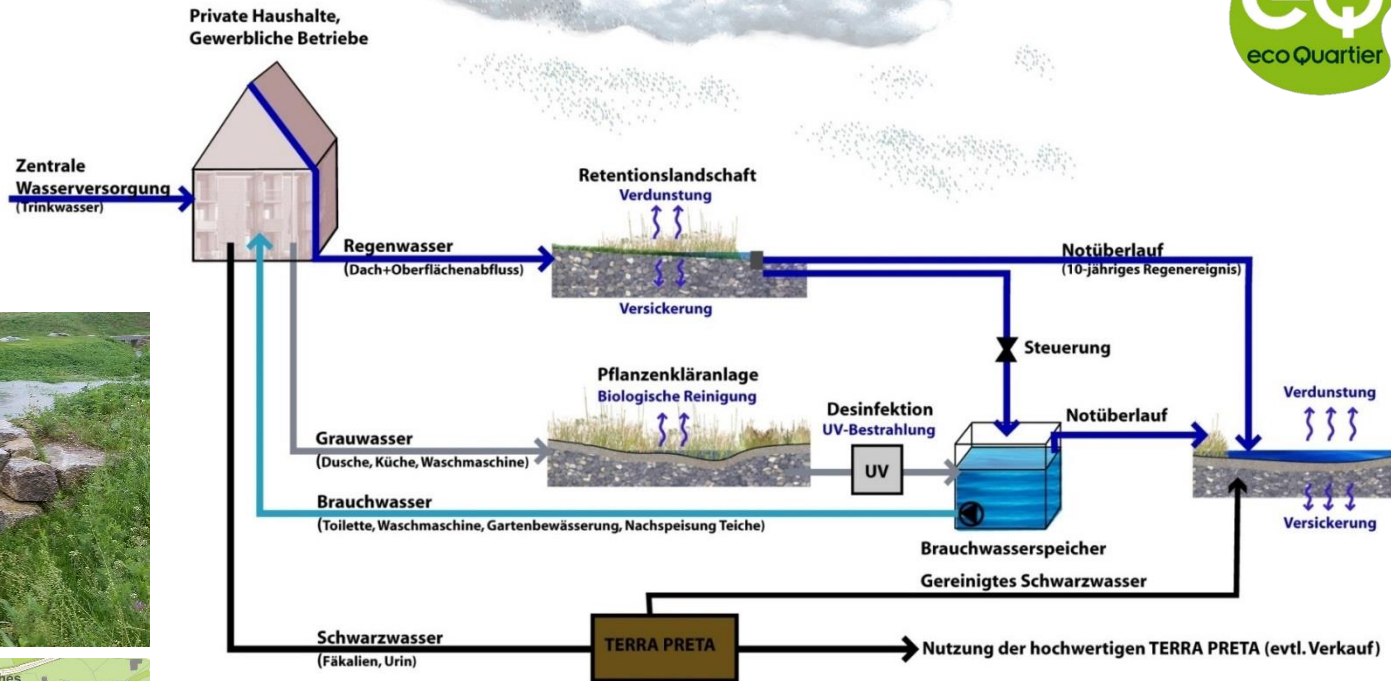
Private Haushalte, Gewerbliche Betriebe

eco Quartier

Zentrale Wasserversorgung
(Trinkwasser)

Retentionslandschaft
Verdunstung

Regenwasser
(Dach+Oberflächenabfluss)

Versickerung

Notüberlauf
(10-jähriges Regenereignis)

Steuerung

Pflanzenkläranlage
Biologische Reinigung

Desinfektion
UV-Bestrahlung

Notüberlauf

Verdunstung

Grauwasser
(Dusche, Küche, Waschmaschine)

UV

Brauchwasser
(Toilette, Waschmaschine, Gartenbewässerung, Nachspeisung Teiche)

Versickerung

Brauchwasserspeicher

Gereinigtes Schwarzwasser

Schwarzwasser
(Fäkalien, Urin)

TERRA PRETA

Nutzung der hochwertigen TERRA PRETA (evtl. Verkauf)